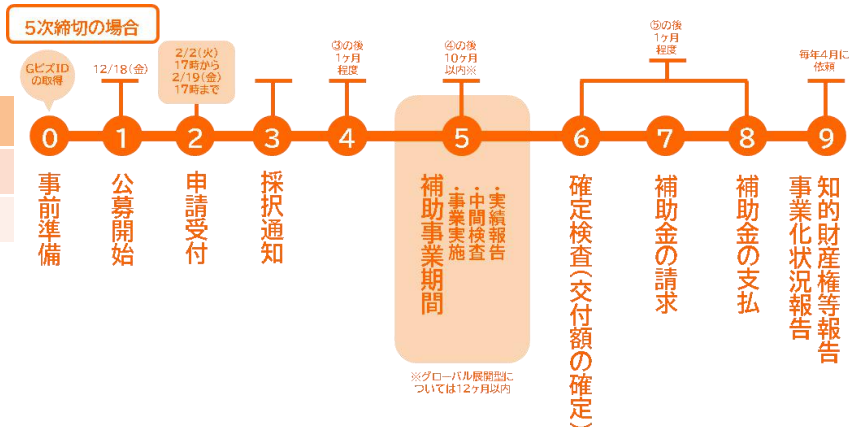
5次締切の場合

GビズIDの取得
0
事前準備

12/18(金)
1
公募開始

2/2(火) 17時から 2/19(金) 17時まで
2
申請受付

3
採択通知

③の後 1ヶ月程度
4

④の後 10ヶ月以内※
5
補助事業期間
・事業実施
・中間検査
・実績報告
※グローバル展開型については12ヶ月以内

6
確定検査(交付額の確定)

⑤の後 1ヶ月程度
7
補助金の請求

8
補助金の支払

毎年4月に依頼
9
知的財産権等報告
事業化状況報告